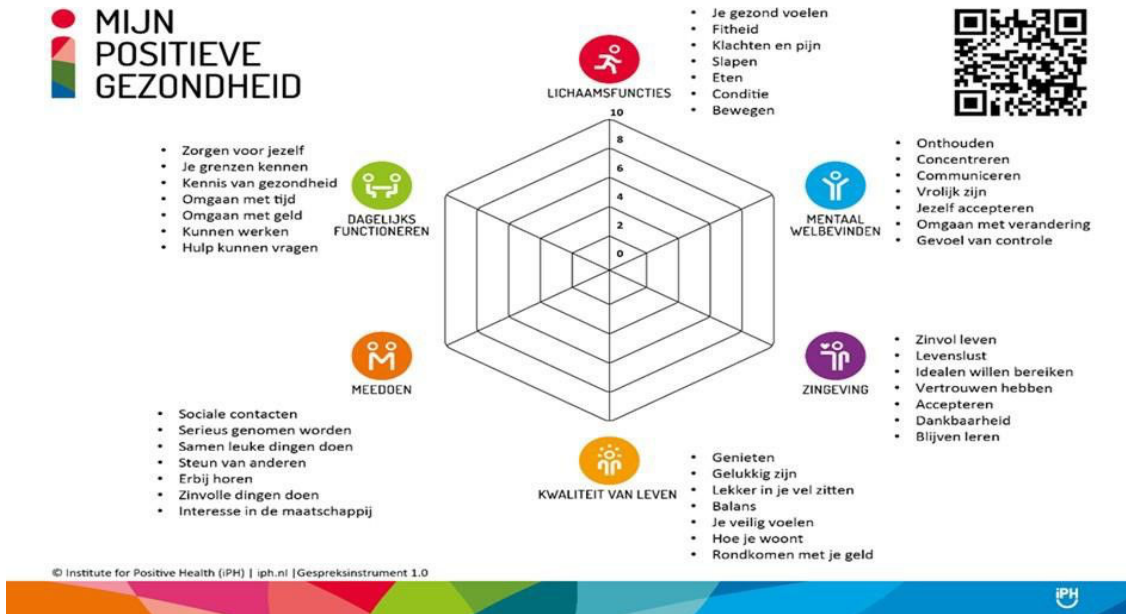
MIJN
POSITIEVE
GEZONDHEID

LICHAAMSFUNCTIES

- Je gezond voelen
- Fitheid
- Klachten en pijn
- Slapen
- Eten
- Conditie
- Bewegen

10
8
6
4
2
0

MENTAAL WELBEVINDEN

- Onthouden
- Concentreren
- Communiceren
- Vrolijk zijn
- Jezelf accepteren
- Omgaan met verandering
- Gevoel van controle

ZINGEVING

- Zinvol leven
- Levenslust
- Idealen willen bereiken
- Vertrouwen hebben
- Accepteren
- Dankbaarheid
- Blijven leren

KWALITEIT VAN LEVEN

- Genieten
- Gelukkig zijn
- Lekker in je vel zitten
- Balans
- Je veilig voelen
- Hoe je woont
- Rondkomen met je geld

MEEDOEN

- Sociale contacten
- Serieus genomen worden
- Samen leuke dingen doen
- Steun van anderen
- Erbij horen
- Zinvolle dingen doen
- Interesse in de maatschappij

DAGELIJKS FUNCTIONEREN

- Zorgen voor jezelf
- Je grenzen kennen
- Kennis van gezondheid
- Omgaan met tijd
- Omgaan met geld
- Kunnen werken
- Hulp kunnen vragen

© Institute for Positive Health (iPH) | iph.nl |Gespreksinstrument 1.0

iPH